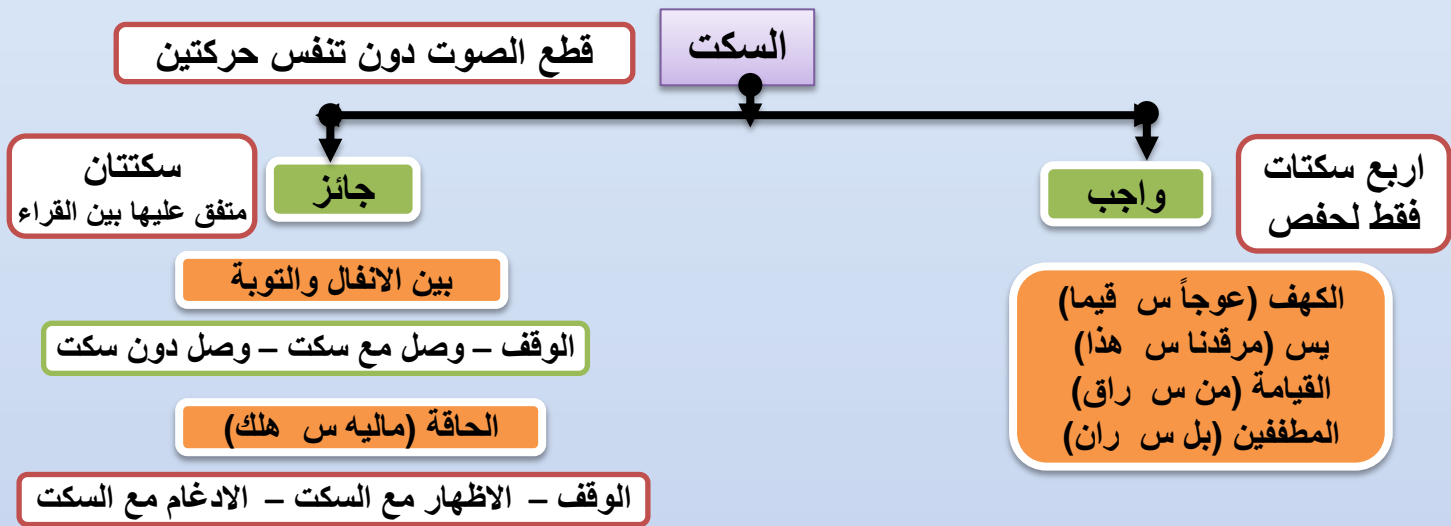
السكت

قطع الصوت دون تنفس حركتين

واجب

اربع سكتات فقط لحفص

الكهف (عوجاً س قيما)
يس (مرقدنا س هذا)
القيامة (من س راق)
المطففين (بل س ران)

جائز

سكتتان
متفق عليها بين القراء

بين الانفال والتوبة

الوقف – وصل مع سكت – وصل دون سكت

الحاقة (ماليه س هلك)

الوقف – الاظهار مع السكت – الادغام مع السكت